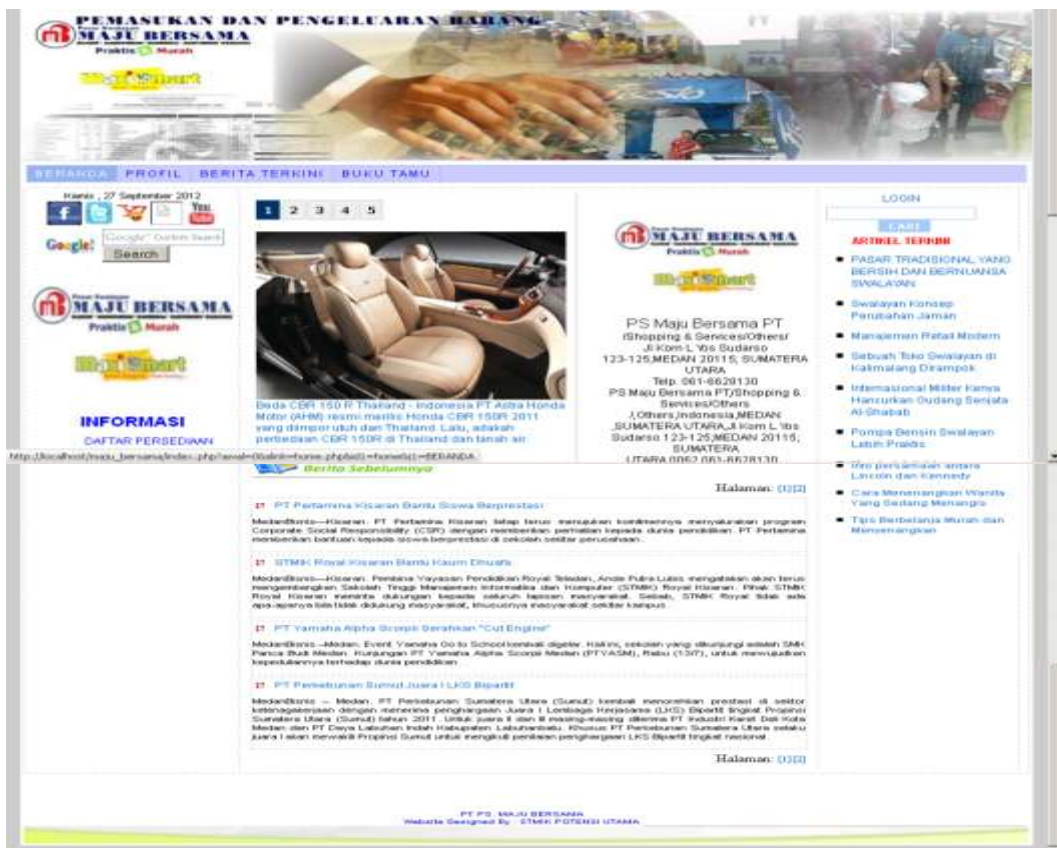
PEMASUKAN DAN PENGELUARAN BARANG
MAJU BERSAMA
Praktis Murah

BERANDA PROFIL BERITA TERKINI BUKU TAMU

Kamis , 27 September 2012

Google Search

MAJU BERSAMA
Praktis Murah

INFORMASI
DAFTAR PERSEDIAAN

1 2 3 4 5

Beda CBR 150 R Thailand - Indonesia PT Astra Honda Motor (AHM) resmi merilis Honda CBR 150R 2011 yang diimpor utuh dari Thailand. Lalu, adakah perbedaan CBR 150R di Thailand dan tanah air

http://localhost/maju_bersama/index.php?awal=0&alink=home.php&t1=home&t1=BERANDA

Berita Sebelumnya

MAJU BERSAMA
Praktis Murah

PS Maju Bersama PT
Shopping & Services/Others/
Jl Kom L Yos Sudarso 123-125,MEDAN 20115, SUMATERA UTARA
Telp. 061-6628130
PS Maju Bersama PT/Shopping & Services/Others
/,Others,Indonesia,MEDAN ,SUMATERA UTARA,Jl Kom L Yos Sudarso 123-125,MEDAN 20115, SUMATERA UTARA (062) 061-6628130

LOGIN
CARI
ARTIKEL TERKINI
PASAR TRADISIONAL YANG BERSIH DAN BERNUANSA SWALAYAN
Swalayan Konsep Perubahan Jaman
Manajemen Retail Modern
Sebuah Toko Swalayan di Kalimalang Dirampok
Internasional Milter Kenya Hancurkan Gudang Senjata Al-Shabab
Pompa Bensin Swalayan Lebih Praktis
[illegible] antara Lincoln dan Kennedy
Cara Menenangkan Wanita Yang Sedang Menangis
Tips Berbelanja Murah dan Menyenangkan

Halaman: [1][2]

PT Pertamina Kisaran Bantu Siswa Berprestasi
MedanBisnis – Kisaran. PT Pertamina Kisaran tetap terus mewujudkan komitmennya menyalurkan program Corporate Social Responsibility (CSR) dengan memberikan perhatian kepada dunia pendidikan. PT Pertamina memberikan bantuan kepada siswa berprestasi di sekolah sekitar perusahaan.

STMIK Royal Kisaran Bantu Kaum Dhuafa
MedanBisnis – Kisaran. Pembina Yayasan Pendidikan Royal Teladan, Ande Putra Lubis mengatakan akan terus mengembangkan Sekolah Tinggi Manajemen Informatika dan Komputer (STMIK) Royal Kisaran. Pihak STMIK Royal Kisaran meminta dukungan kepada seluruh lapisan masyarakat. Sebab, STMIK Royal tidak ada apa-apanya bila tidak didukung masyarakat, khususnya masyarakat sekitar kampus.

PT Yamaha Alpha Scorpii Serahkan "Cut Engine"
MedanBisnis – Medan. Event Yamaha Go to School kembali digelar. Kali ini, sekolah yang dikunjungi adalah SMK Panca Budi Medan. Kunjungan PT Yamaha Alpha Scorpii Medan (PTYASM), Rabu (13/7), untuk mewujudkan kepeduliannya terhadap dunia pendidikan.

PT Perkebunan Sumut Juara I LKS Bipartit
MedanBisnis – Medan. PT Perkebunan Sumatera Utara (Sumut) kembali menorehkan prestasi di sektor ketenagakerjaan dengan menerima penghargaan Juara I Lembaga Kerjasama (LKS) Bipartit tingkat Propinsi Sumatera Utara (Sumut) tahun 2011. Untuk juara II dan III masing-masing diterima PT Industri Karet Deli Kota Medan dan PT Daya Labuhan Indah Kabupaten Labuhanbatu. Khusus PT Perkebunan Sumatera Utara selaku juara I akan mewakili Propinsi Sumut untuk mengikuti penilaian penghargaan LKS Bipartit tingkat nasional.

Halaman: [1][2]

PT PS. MAJU BERSAMA
Website Designed By : STMIK POTENSI UTAMA